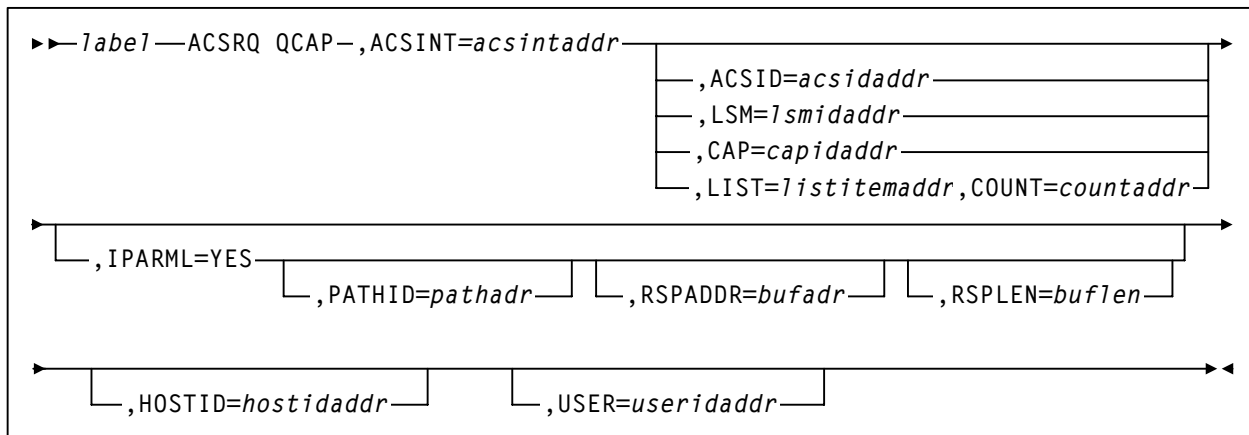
label ACSRQ QCAP ,ACSINT=acsintaddr

,ACSID=acsidaddr
,LSM=lsmidaddr
,CAP=capidaddr
,LIST=listitemaddr,COUNT=countaddr

,IPARML=YES
,PATHID=pathadr
,RSPADDR=bufadr
,RSPLEN=buflen

,HOSTID=hostidaddr
,USER=useridaddr